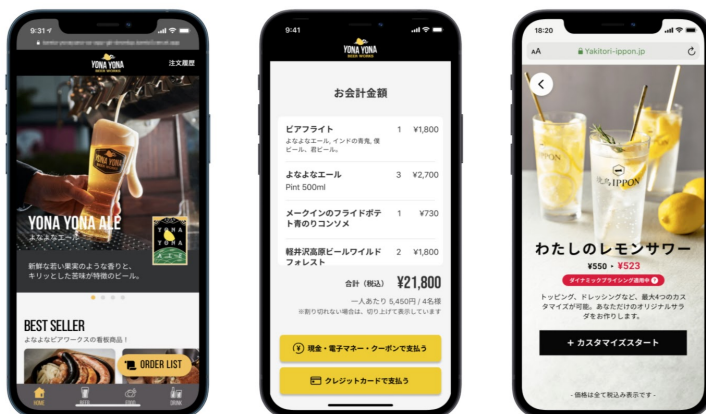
9:31

YONA YONA BEER WORKS

注文履歴

YONA YONA ALE

よなよなエール

新鮮な若い果実のような香りと、キリッとした苦味が特徴のビール。

BEST SELLER

よなよなビアワークスの看板商品！

ORDER LIST

HOME

9:41

YONA YONA BEER WORKS

お会計金額

| | | |
|---|---|---|
| ビアフライト よなよなエール、インドの青鬼、僕ビール、君ビール。 | 1 | ¥1,800 |
| よなよなエール Pint 500ml | 3 | ¥2,700 |
| メークインのフライドポテト 青のりコンソメ | 1 | ¥730 |
| 軽井沢高原ビールワイルドフォレスト | 2 | ¥1,800 |

合計（税込） ¥21,800

一人あたり 5,450円 / 4名様

※割り切れない場合は、切り上げて表示しています

¥ 現金・電子マネー・クーポンで支払う

クレジットカードで支払う

18:20

AA Yakitori-ippon.jp

IPPON

わたしのレモンサワー

¥550・¥523

ダイナミックプライシング適用中

トッピング、ドレッシングなど、最大4つのカスタマイズが可能。あなただけのオリジナルサラダをお作りします。

+ カスタマイズスタート

- 価格は全て税込み表示です -